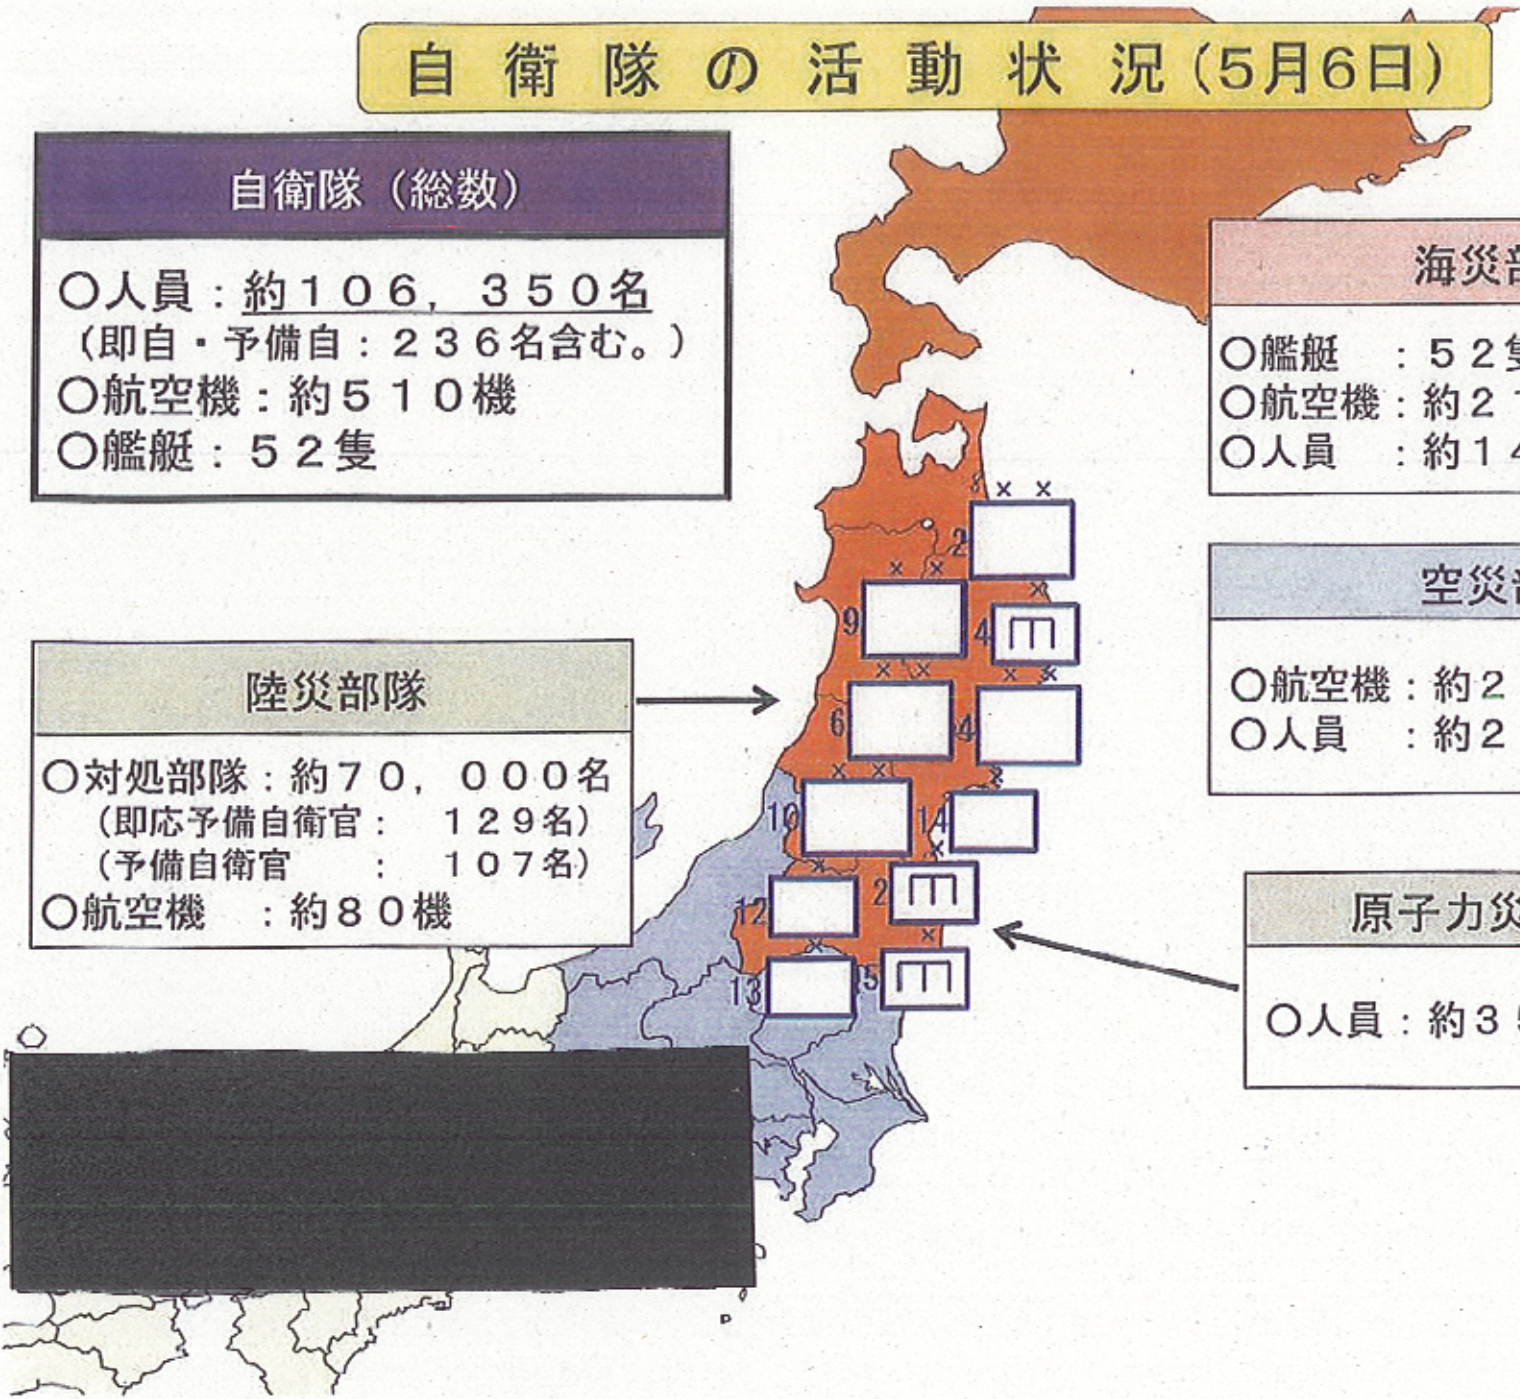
自衛隊の活動状況(5月6日)

自衛隊(総数)

○人員:約106,350名
(即自・予備自:236名含む。)
○航空機:約510機
○艦艇:52隻

陸災部隊

○対処部隊:約70,000名
(即応予備自衛官: 129名)
(予備自衛官 : 107名)
○航空機 :約80機

海災部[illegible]

○艦艇 :52隻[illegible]
○航空機:約2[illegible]
○人員 :約1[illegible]

空災部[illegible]

○航空機:約2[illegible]
○人員 :約2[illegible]

原子力災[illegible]

○人員:約3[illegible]

2
9
4
6
4
10
14
2
12
13
5